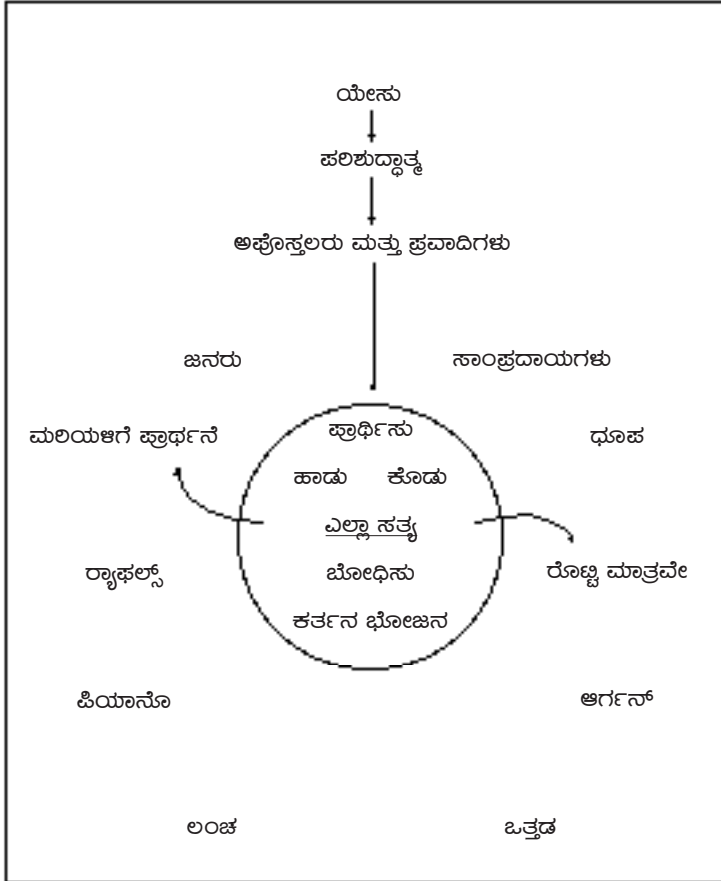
ಯೇಸು

ಪರಿಶುದ್ಧಾತ್ಮ

ಅಪೊಸ್ತಲರು ಮತ್ತು ಪ್ರವಾದಿಗಳು

ಜನರು

ಸಾಂಪ್ರದಾಯಗಳು

ಮರಿಯಳಿಗೆ ಪ್ರಾರ್ಥನೆ

ಪ್ರಾರ್ಥಿಸು

ಧೂಪ

ಹಾಡು

ಕೊಡು

ಎಲ್ಲಾ ಸತ್ಯ

ರ್‍ಯಾಫಲ್ಸ್

ಬೋಧಿಸು

ರೊಟ್ಟಿ ಮಾತ್ರವೇ

ಕರ್ತನ ಭೋಜನ

ಪಿಯಾನೊ

ಆರ್ಗನ್

ಲಂಚ

ಒತ್ತಡ